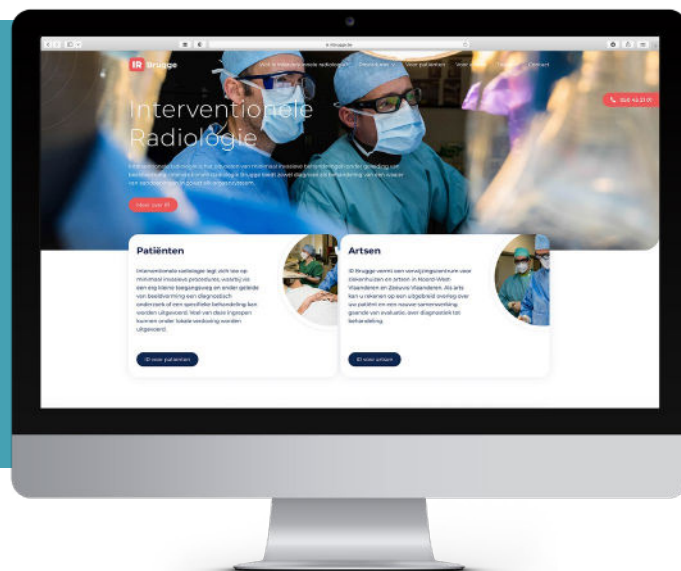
IR Brugge

Wat is interventionele radiologie? Onze team Voor patiënten Voor artsen Contact

050 45 21 17

Interventionele Radiologie

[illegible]

Meer over IR

Patiënten

Interventionele radiologie legt zich toe op minimaal invasieve procedures, waarbij via een erg kleine toegangsweg en onder geleide van beeldvorming een diagnostisch onderzoek of een specifieke behandeling kan worden uitgevoerd. Veel van deze ingrepen kunnen onder lokale verdoving worden uitgevoerd.

IR voor patiënten

Artsen

IR Brugge vormt een verwijzingscentrum voor ziekenhuizen en artsen in Noord-West-Vlaanderen en Zeeuws-Vlaanderen. Als arts kan u rekenen op een uitgebreid overleg over uw patiënt en een nauwe samenwerking gaande van evaluatie, over diagnostiek tot behandeling.

IR voor artsen